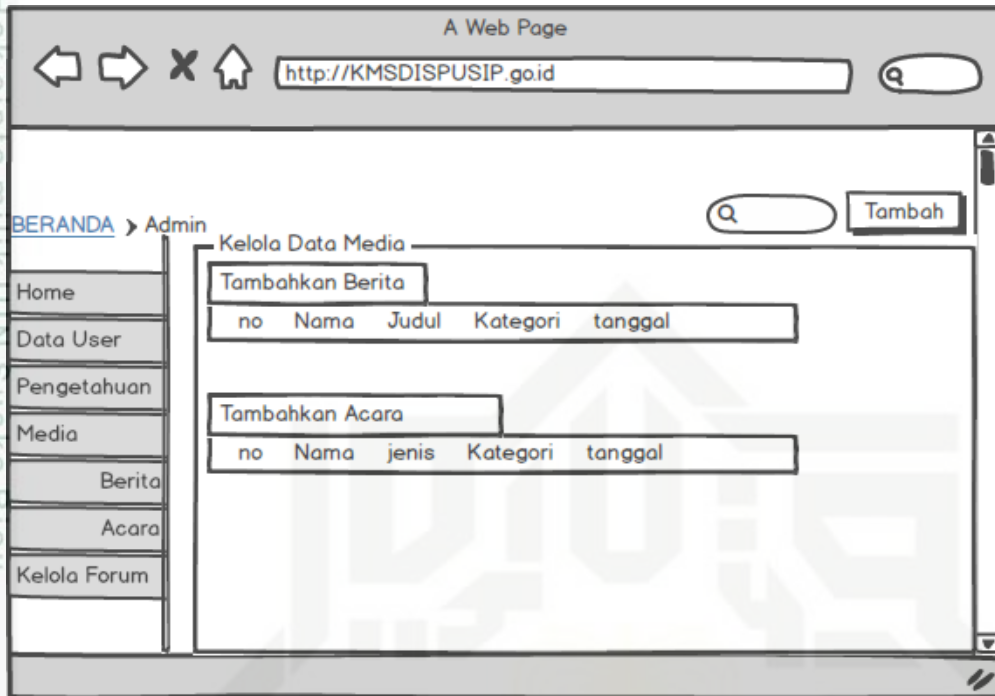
A Web Page

http://KMSDISPUSIP.go.id

BERANDA > Admin

Tambah

Home
Data User
Pengetahuan
Media
Berita
Acara
Kelola Forum

Kelola Data Media

Tambahkan Berita

| no | Nama | Judul | Kategori | tanggal |
|---|---|---|---|---|

Tambahkan Acara

| no | Nama | jenis | Kategori | tanggal |
|---|---|---|---|---|